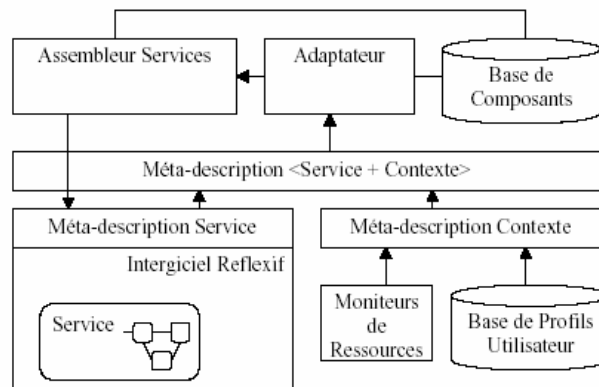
Assembleur Services

Adaptateur

Base de Composants

Méta-description <Service + Contexte>

Méta-description Service

Intergiciel Reflexif

Service

Méta-description Contexte

Moniteurs de Ressources

Base de Profils Utilisateur